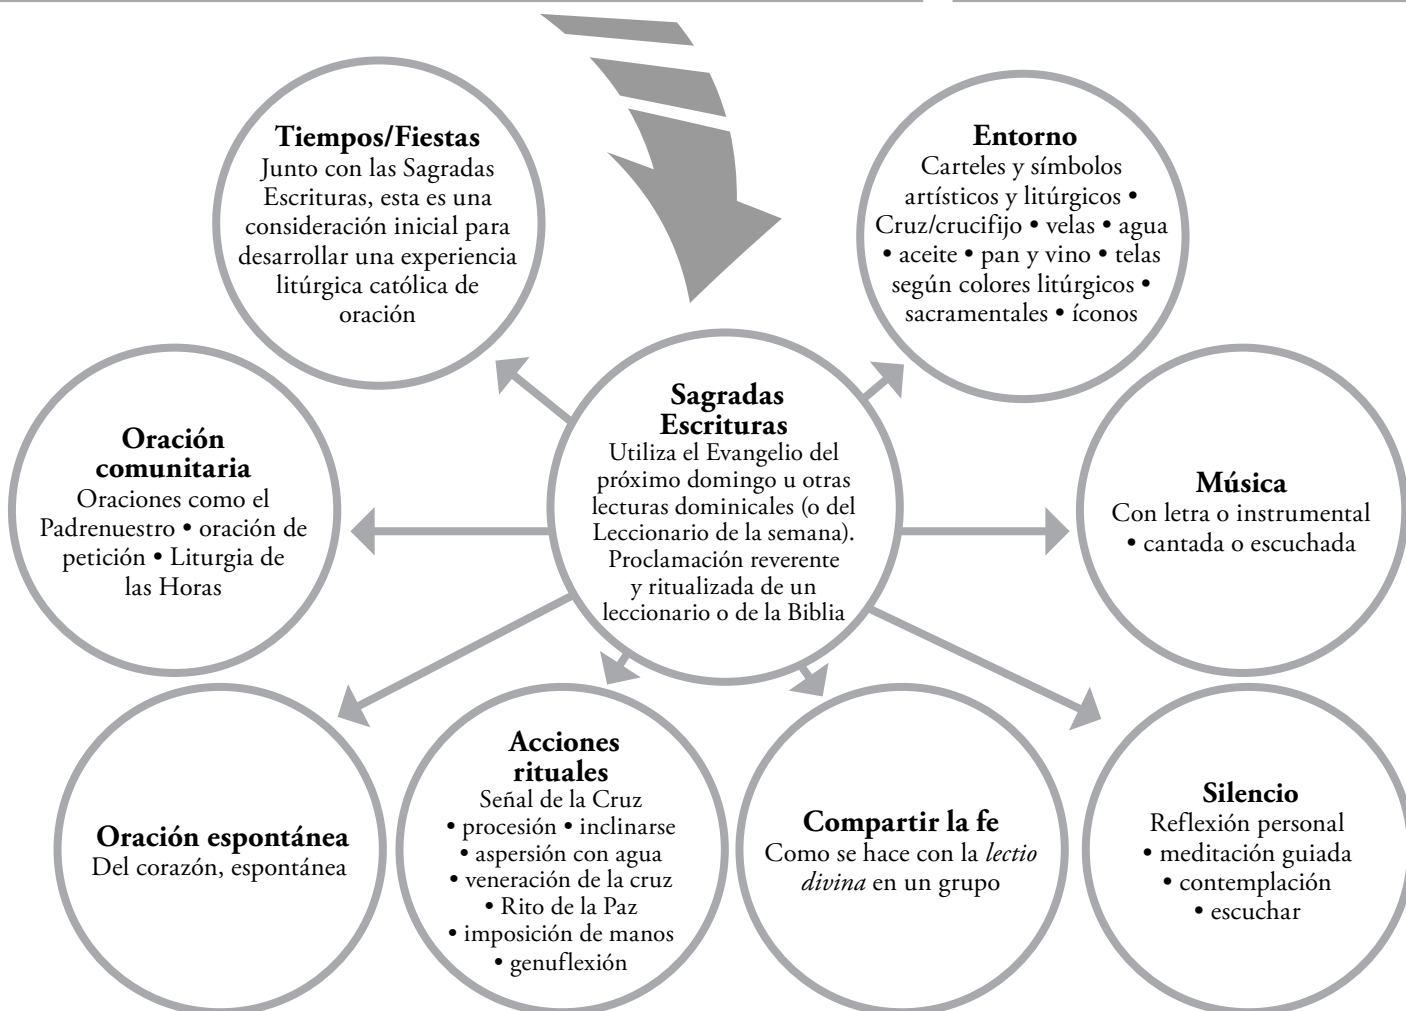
**Tiempos/Fiestas**
Junto con las Sagradas Escrituras, esta es una consideración inicial para desarrollar una experiencia litúrgica católica de oración

**Entorno**
Carteles y símbolos artísticos y litúrgicos • Cruz/crucifijo • velas • agua • aceite • pan y vino • telas según colores litúrgicos • sacramentales • íconos

**Oración comunitaria**
Oraciones como el Padrenuestro • oración de petición • Liturgia de las Horas

**Sagradas Escrituras**
Utiliza el Evangelio del próximo domingo u otras lecturas dominicales (o del Leccionario de la semana). Proclamación reverente y ritualizada de un leccionario o de la Biblia

**Música**
Con letra o instrumental • cantada o escuchada

**Oración espontánea**
Del corazón, espontánea

**Acciones rituales**
Señal de la Cruz • procesión • inclinarse • aspersión con agua • veneración de la cruz • Rito de la Paz • imposición de manos • genuflexión

**Compartir la fe**
Como se hace con la *lectio divina* en un grupo

**Silencio**
Reflexión personal • meditación guiada • contemplación • escuchar